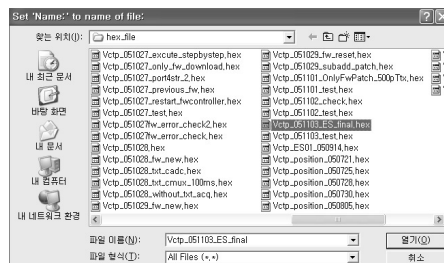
Set 'Name:' to name of file:

찾는 위치(I): hex_file

내 최근 문서
바탕 화면
내 문서
내 컴퓨터
내 네트워크 환경

Vctp_051027_excute_stepbystep.hex
Vctp_051027_only_fw_download.hex
Vctp_051027_port4str_2.hex
Vctp_051027_previous_fw.hex
Vctp_051027_restart_fwcontroller.hex
Vctp_051027_test.hex
Vctp_051027fw_error_check2.hex
Vctp_051027fw_error_check.hex
Vctp_051028.hex
Vctp_051028_fw_new.hex
Vctp_051028_txt_cadc.hex
Vctp_051028_txt_cmux_100ms.hex
Vctp_051028_without_txt_acq.hex
Vctp_051029_fw_new.hex
Vctp_051029_fw_reset.hex
Vctp_051029_subadd_patch.hex
Vctp_051101_OnlyFwPatch_500pTtx.hex
Vctp_051101_test.hex
Vctp_051102_check.hex
Vctp_051102_test.hex
Vctp_051103_ES_final.hex
Vctp_051103_test.hex
Vctp_ES01_050914.hex
Vctp_position_050721.hex
Vctp_position_050725.hex
Vctp_position_050728.hex
Vctp_position_050730.hex
Vctp_position_050805.hex

파일 이름(N): Vctp_051103_ES_final
파일 형식(T): All Files (*.*)
열기(O)
취소